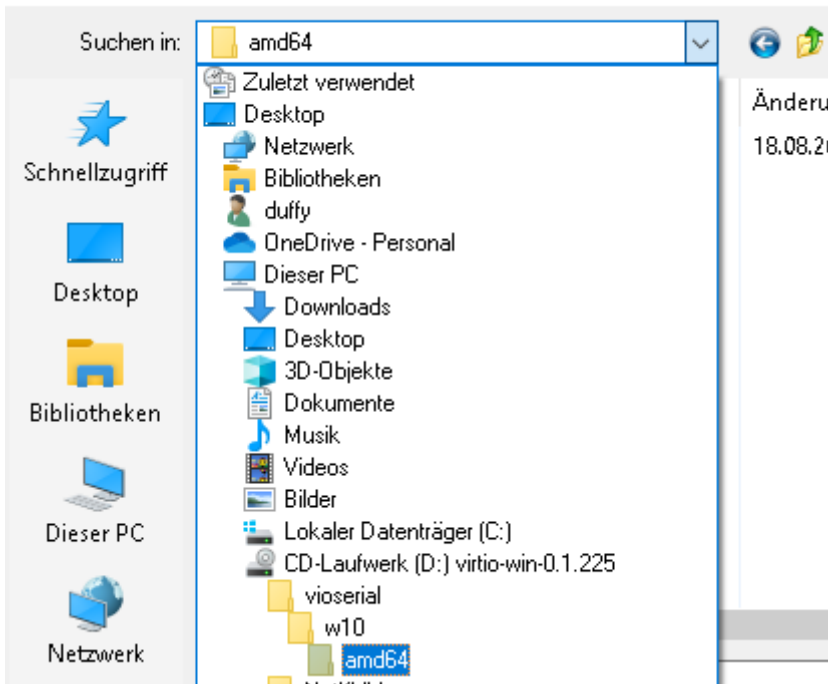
Suchen in: amd64

Zuletzt verwendet
Desktop
Netzwerk
Bibliotheken
duffy
OneDrive - Personal
Dieser PC
Downloads
Desktop
3D-Objekte
Dokumente
Musik
Videos
Bilder
Lokaler Datenträger (C:)
CD-Laufwerk (D:) virtio-win-0.1.225
vioserial
w10
amd64

Schnellzugriff
Desktop
Bibliotheken
Dieser PC
Netzwerk

Änderu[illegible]
18.08.2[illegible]